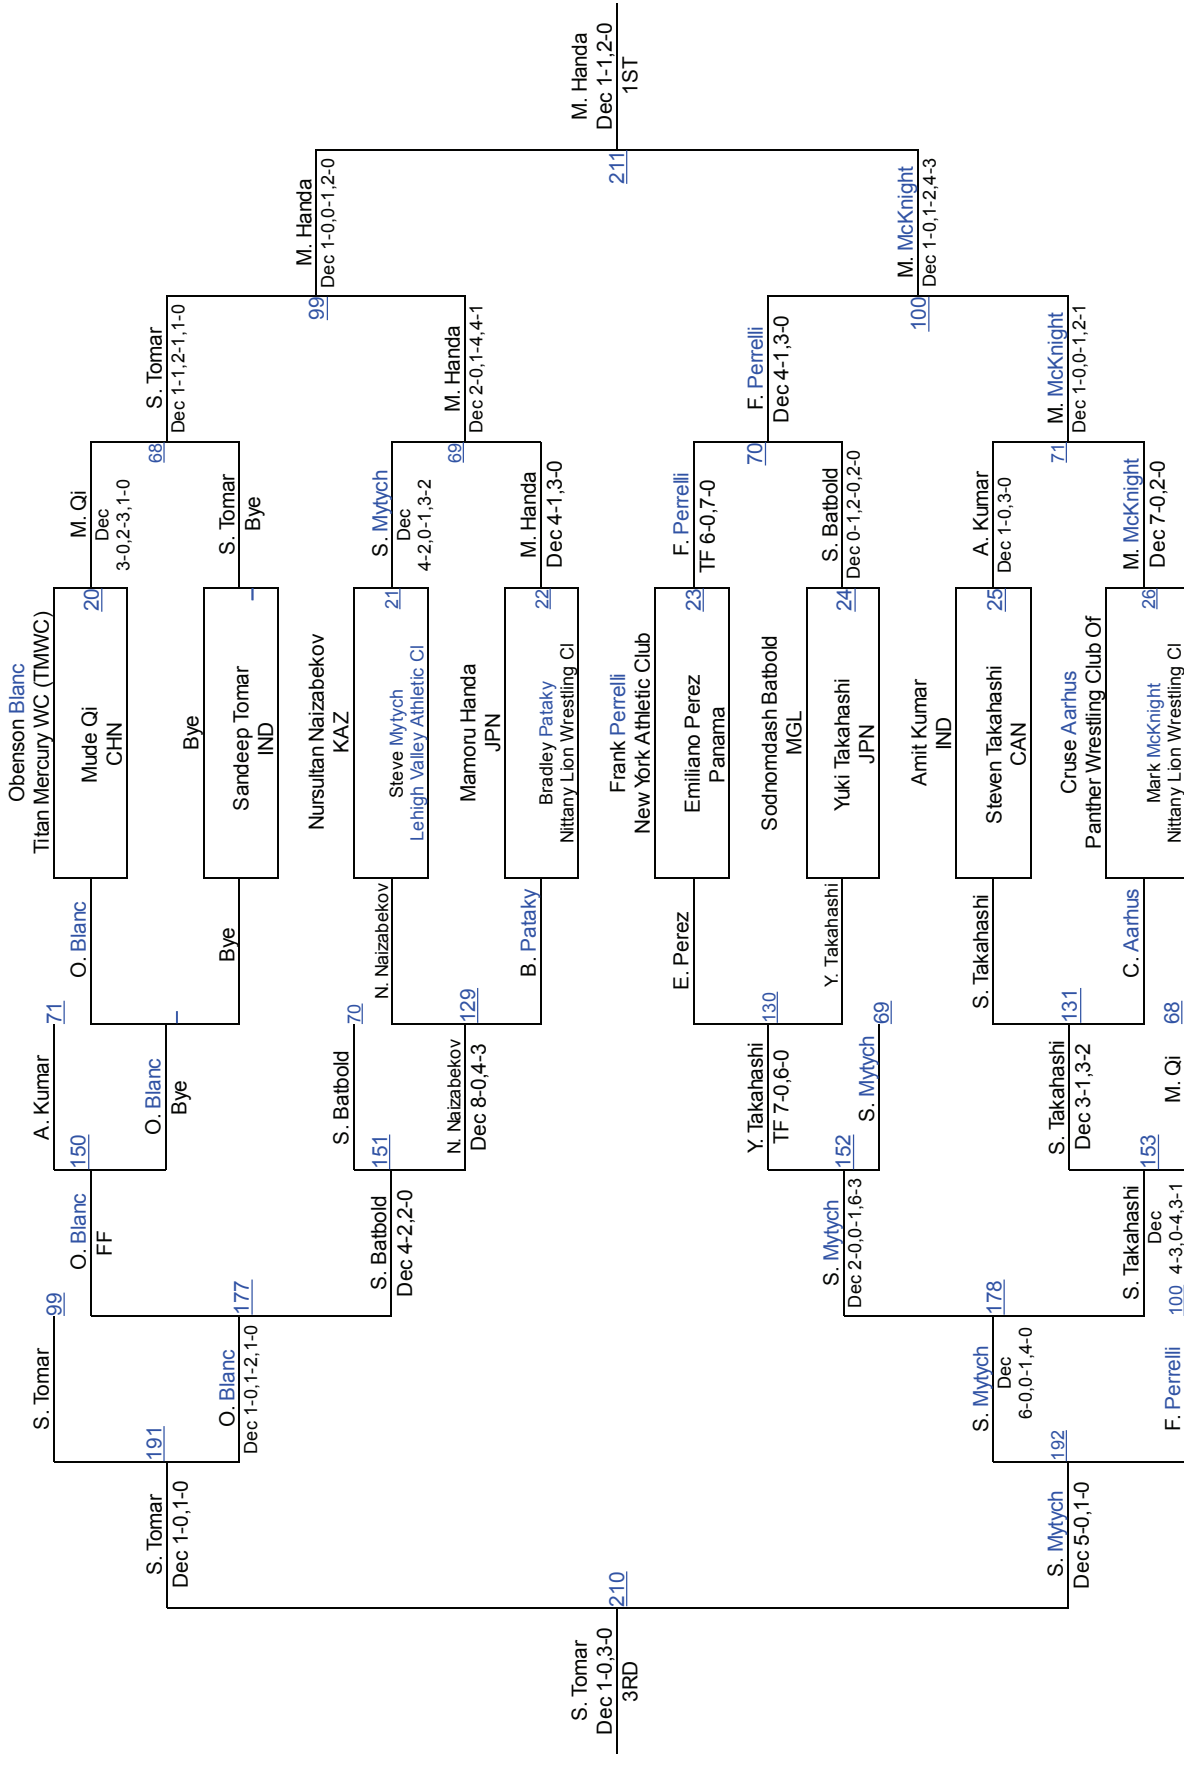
M. Handa
Dec 1-1,2-0
1ST

211

M. Handa
Dec 1-0,0-1,2-0

99

M. McKnight
Dec 1-0,1-2,4-3

100

S. Tomar
Dec 1-1,2-1,1-0

68

M. Handa
Dec 2-0,1-4,4-1

69

F. Perrelli
Dec 4-1,3-0

70

M. McKnight
Dec 1-0,0-1,2-1

71

M. Qi
Dec
3-0,2-3,1-0

S. Tomar
Bye

S. Mytych
Dec
4-2,0-1,3-2

M. Handa
Dec 4-1,3-0

F. Perrelli
TF 6-0,7-0

S. Batbold
Dec 0-1,2-0,2-0

A. Kumar
Dec 1-0,3-0

M. McKnight
Dec 7-0,2-0

Obenson Blanc
Titan Mercury WC (TMWC)

20
Mude Qi
CHN

Bye

Sandeep Tomar
IND

Nursultan Naizabekov
KAZ

21
Steve Mytych
Lehigh Valley Athletic Cl

Mamoru Handa
JPN

22
Bradley Pataky
Nittany Lion Wrestling Cl

Frank Perrelli
New York Athletic Club

23
Emiliano Perez
Panama

Sodnomdash Batbold
MGL

24
Yuki Takahashi
JPN

Amit Kumar
IND

25
Steven Takahashi
CAN

Cruse Aarhus
Panther Wrestling Club Of

26
Mark McKnight
Nittany Lion Wrestling Cl

O. Blanc

Bye

N. Naizabekov

B. Pataky

E. Perez

Y. Takahashi

S. Takahashi

C. Aarhus

A. Kumar

71

O. Blanc
Bye

S. Batbold

70

129

N. Naizabekov
Dec 8-0,4-3

130

Y. Takahashi
TF 7-0,6-0

S. Mytych

69

131

S. Takahashi
Dec 3-1,3-2

M. Qi

68

150

O. Blanc
FF

151

S. Batbold
Dec 4-2,2-0

152

S. Mytych
Dec 2-0,0-1,6-3

153

S. Takahashi
Dec
4-3,0-4,3-1

100

S. Tomar

99

177

O. Blanc
Dec 1-0,1-2,1-0

178

S. Mytych
Dec
6-0,0-1,4-0

F. Perrelli

191

S. Tomar
Dec 1-0,1-0

192

S. Mytych
Dec 5-0,1-0

210

S. Tomar
Dec 1-0,3-0
3RD